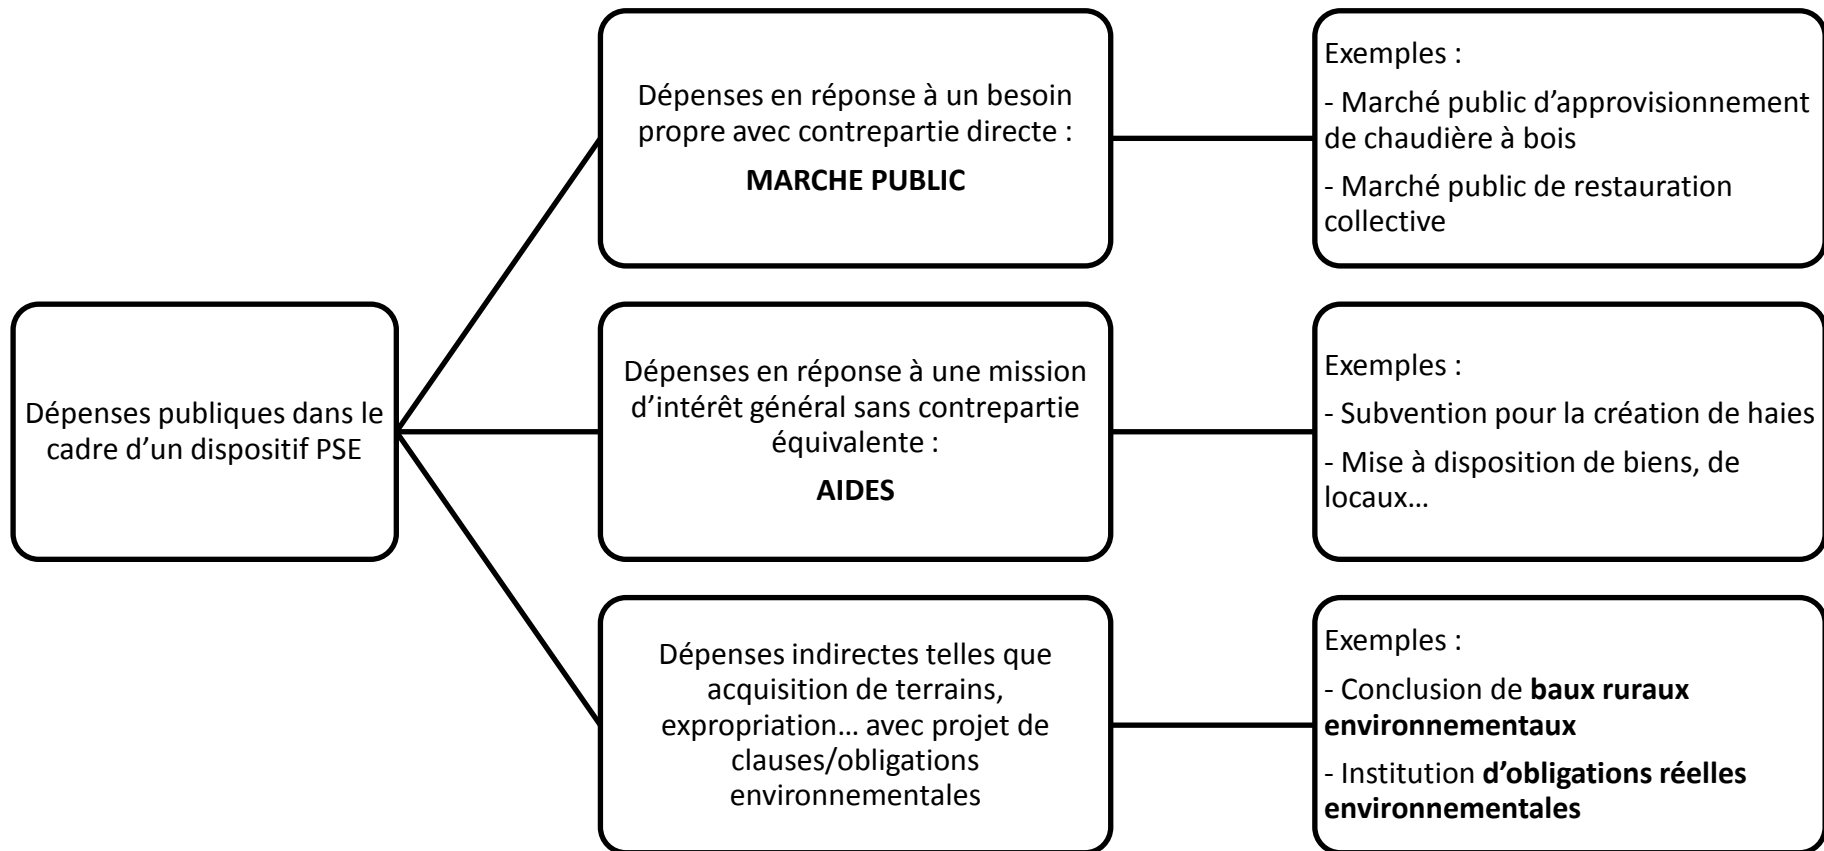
Dépenses publiques dans le cadre d'un dispositif PSE

Dépenses en réponse à un besoin propre avec contrepartie directe :

**MARCHE PUBLIC**

Exemples :

- Marché public d'approvisionnement de chaudière à bois

- Marché public de restauration collective

Dépenses en réponse à une mission d'intérêt général sans contrepartie équivalente :

**AIDES**

Exemples :

- Subvention pour la création de haies

- Mise à disposition de biens, de locaux…

Dépenses indirectes telles que acquisition de terrains, expropriation… avec projet de clauses/obligations environnementales

Exemples :

- Conclusion de **baux ruraux environnementaux**

- Institution **d'obligations réelles environnementales**